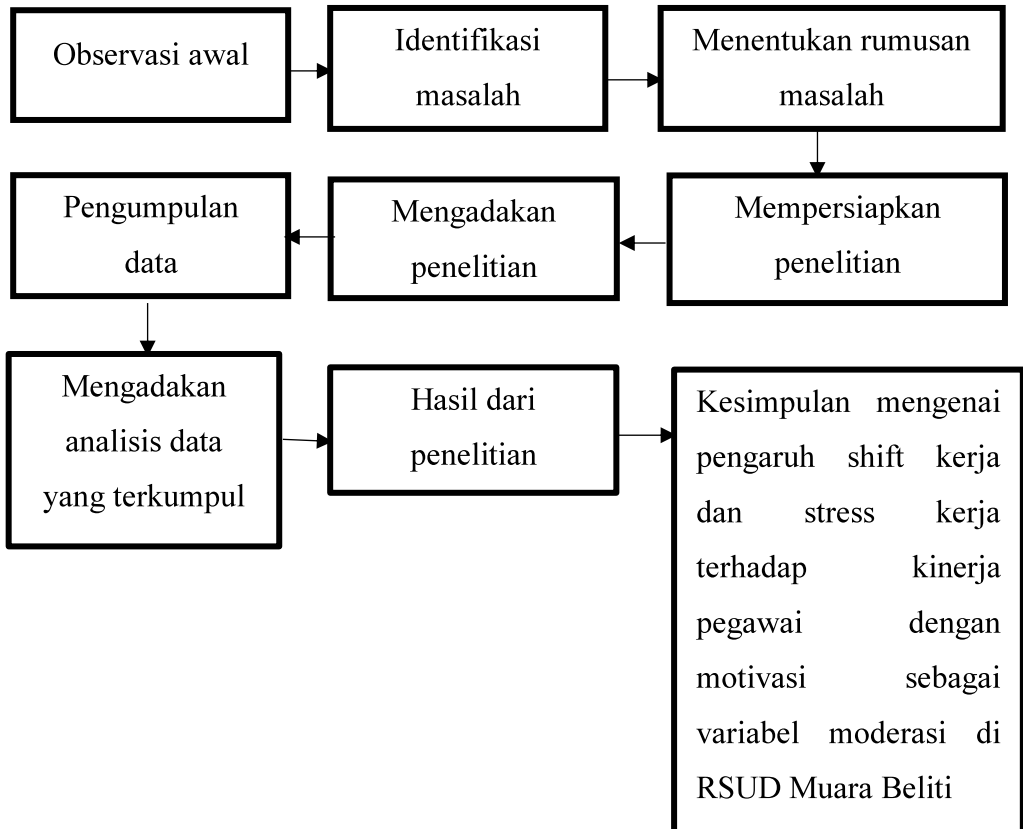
Observasi awal

Identifikasi masalah

Menentukan rumusan masalah

Mempersiapkan penelitian

Mengadakan penelitian

Pengumpulan data

Mengadakan analisis data yang terkumpul

Hasil dari penelitian

Kesimpulan mengenai pengaruh shift kerja dan stress kerja terhadap kinerja pegawai dengan motivasi sebagai variabel moderasi di RSUD Muara Beliti